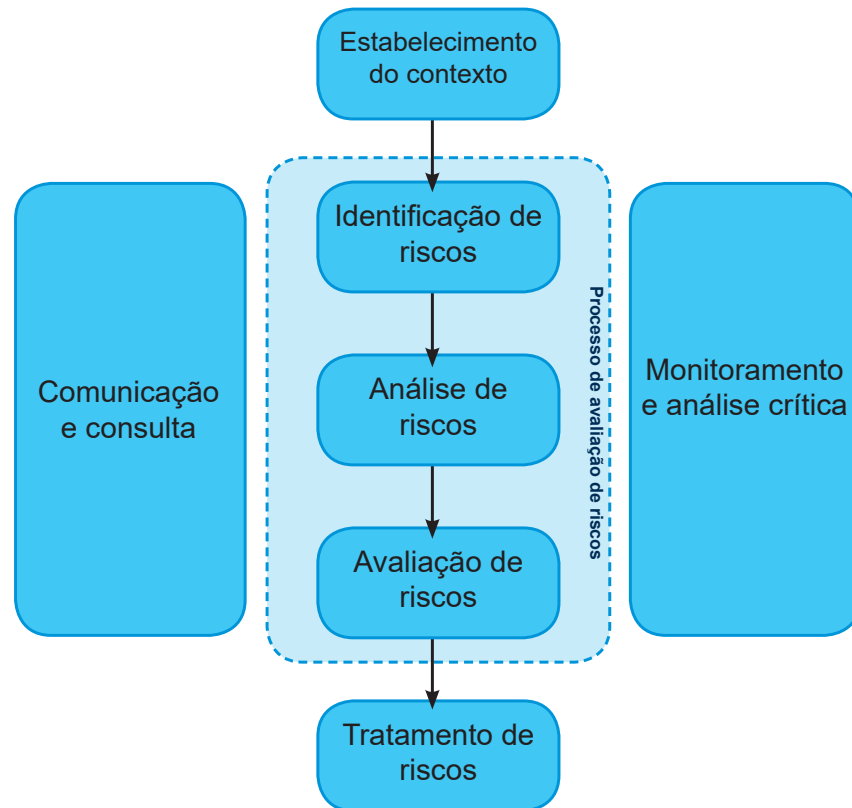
Estabelecimento do contexto

Comunicação e consulta

Identificação de riscos

Análise de riscos

Avaliação de riscos

Processo de avaliação de riscos

Monitoramento e análise crítica

Tratamento de riscos